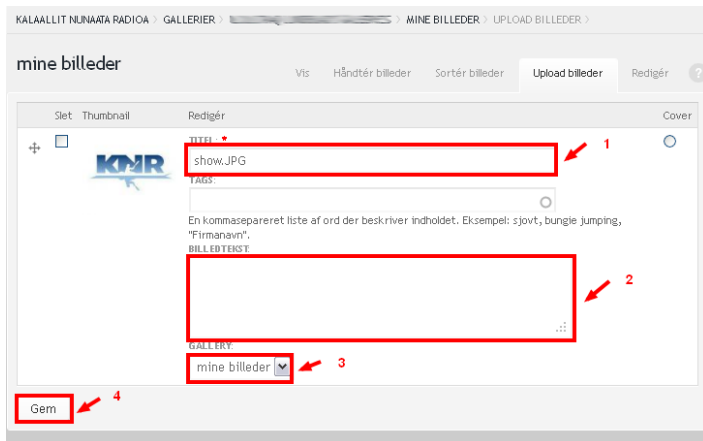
KALAALLIT NUNAATA RADIOA › GALLERIER › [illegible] › MINE BILLEDER › UPLOAD BILLEDER ›

mine billeder

Vis | Håndtér billeder | Sortér billeder | Upload billeder | Redigér | ?

| | Slet | Thumbnail | Redigér | Cover |
|---|---|---|---|---|
| ✢ | ☐ | KNR | TITEL: * show.JPG 1 TAGS: En kommasepareret liste af ord der beskriver indholdet. Eksempel: sjovt, bungie jumping, "Firmanavn". BILLEDTEKST: 2 GALLERY: mine billeder 3 | ○ |

Gem 4